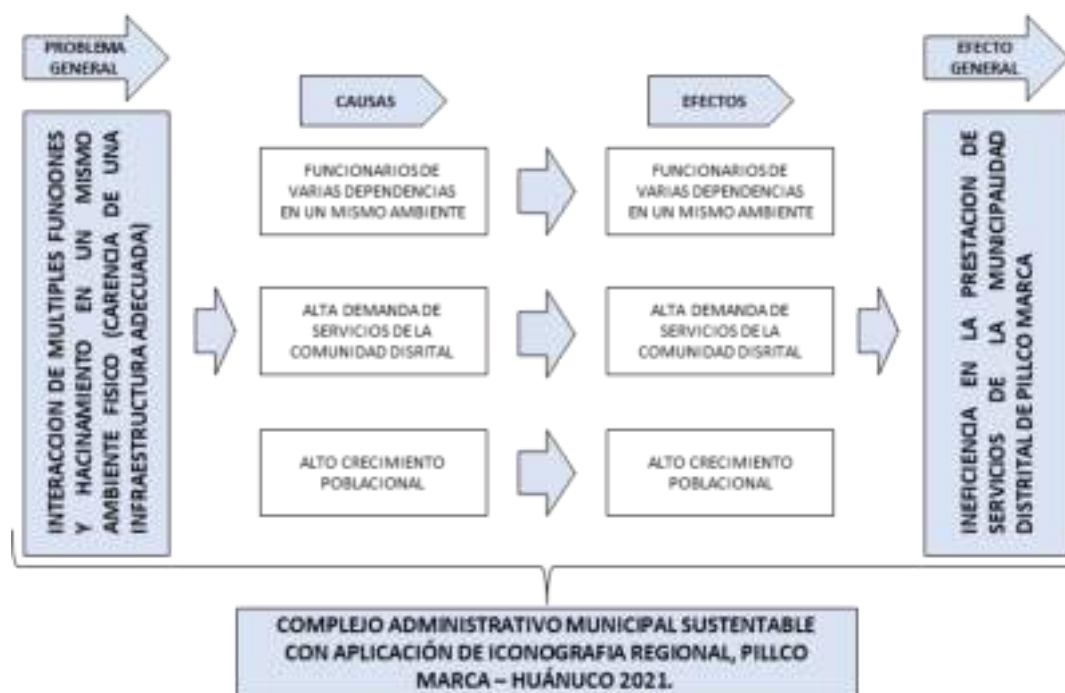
PROBLEMA GENERAL

INTERACCION DE MULTIPLES FUNCIONES Y HACINAMIENTO EN UN MISMO AMBIENTE FISICO (CARENCIA DE UNA INFRAESTRUCTURA ADECUADA)

CAUSAS

FUNCIONARIOS DE VARIAS DEPENDENCIAS EN UN MISMO AMBIENTE

ALTA DEMANDA DE SERVICIOS DE LA COMUNIDAD DISRITAL

ALTO CRECIMIENTO POBLACIONAL

EFECTOS

FUNCIONARIOS DE VARIAS DEPENDENCIAS EN UN MISMO AMBIENTE

ALTA DEMANDA DE SERVICIOS DE LA COMUNIDAD DISRITAL

ALTO CRECIMIENTO POBLACIONAL

EFECTO GENERAL

INEFICIENCIA EN LA PRESTACION DE SERVICIOS DE LA MUNICIPALIDAD DISTRITAL DE PILLCO MARCA

COMPLEJO ADMINISTRATIVO MUNICIPAL SUSTENTABLE CON APLICACIÓN DE ICONOGRAFIA REGIONAL, PILLCO MARCA – HUÁNUCO 2021.